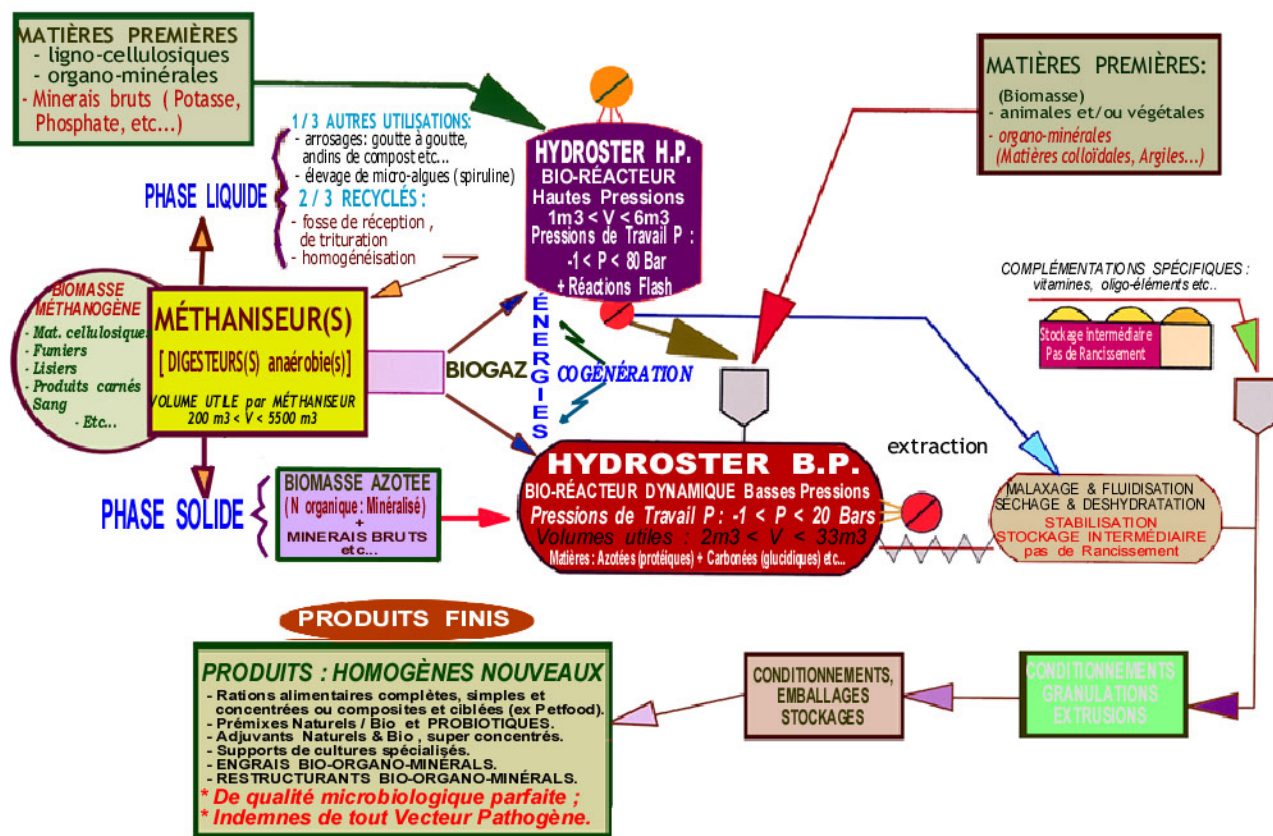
MATIÈRES PREMIÈRES
- ligno-cellulosiques
- organo-minérales
- Minerais bruts ( Potasse, Phosphate, etc...)

1 / 3 AUTRES UTILISATIONS:
- arrosages: goutte à goutte, andins de compost etc...
- élevage de micro-algues (spiruline)
2 / 3 RECYCLÉS :
- fosse de réception , de trituration
- homogénéisation

PHASE LIQUIDE

HYDROSTER H.P.
BIO-RÉACTEUR
Hautes Pressions
1m3 < V < 6m3
Pressions de Travail P :
-1 < P < 80 Bar
+ Réactions Flash

MATIÈRES PREMIÈRES:
(Biomasse)
- animales et/ou végétales
- organo-minérales
(Matières colloïdales, Argiles...)

COMPLÉMENTATIONS SPÉCIFIQUES :
vitamines, oligo-éléments etc..

Stockage Intermédiaire
Pas de Rancissement

BIOMASSE MÉTHANOGÈNE
- Mat. cellulosiques
- Fumiers
- Lisiers
- Produits carnés
- Sang
- Etc...

MÉTHANISEUR(S)
[ DIGESTEURS(S) anaérobie(s)]
VOLUME UTILE par MÉTHANISEUR
200 m3 < V < 5500 m3

BIOGAZ

ÉNERGIES

COGÉNÉRATION

extraction

PHASE SOLIDE

BIOMASSE AZOTEE
(N organique : Minéralisé)
+
MINERAIS BRUTS
etc...

HYDROSTER B.P.
BIO-RÉACTEUR DYNAMIQUE Basses Pressions
Pressions de Travail P : -1 < P < 20 Bars
Volumes utiles : 2m3 < V < 33m3
Matières : Azotées (protéiques) + Carbonées (glucidiques) etc...

MALAXAGE & FLUIDISATION
SECHAGE & DESHYDRATATION
STABILISATION
STOCKAGE INTERMÉDIAIRE
pas de Rancissement

PRODUITS FINIS

PRODUITS : HOMOGÈNES NOUVEAUX
- Rations alimentaires complètes, simples et concentrées ou composites et ciblées (ex Petfood).
- Prémixes Naturels / Bio et PROBIOTIQUES.
- Adjuvants Naturels & Bio , super concentrés.
- Supports de cultures spécialisés.
- ENGRAIS BIO-ORGANO-MINÉRALS.
- RESTRUCTURANTS BIO-ORGANO-MINÉRALS.
* De qualité microbiologique parfaite ;
* Indemnes de tout Vecteur Pathogène.

CONDITIONNEMENTS,
EMBALLAGES
STOCKAGES

CONDITIONNEMENTS
GRANULATIONS
EXTRUSIONS